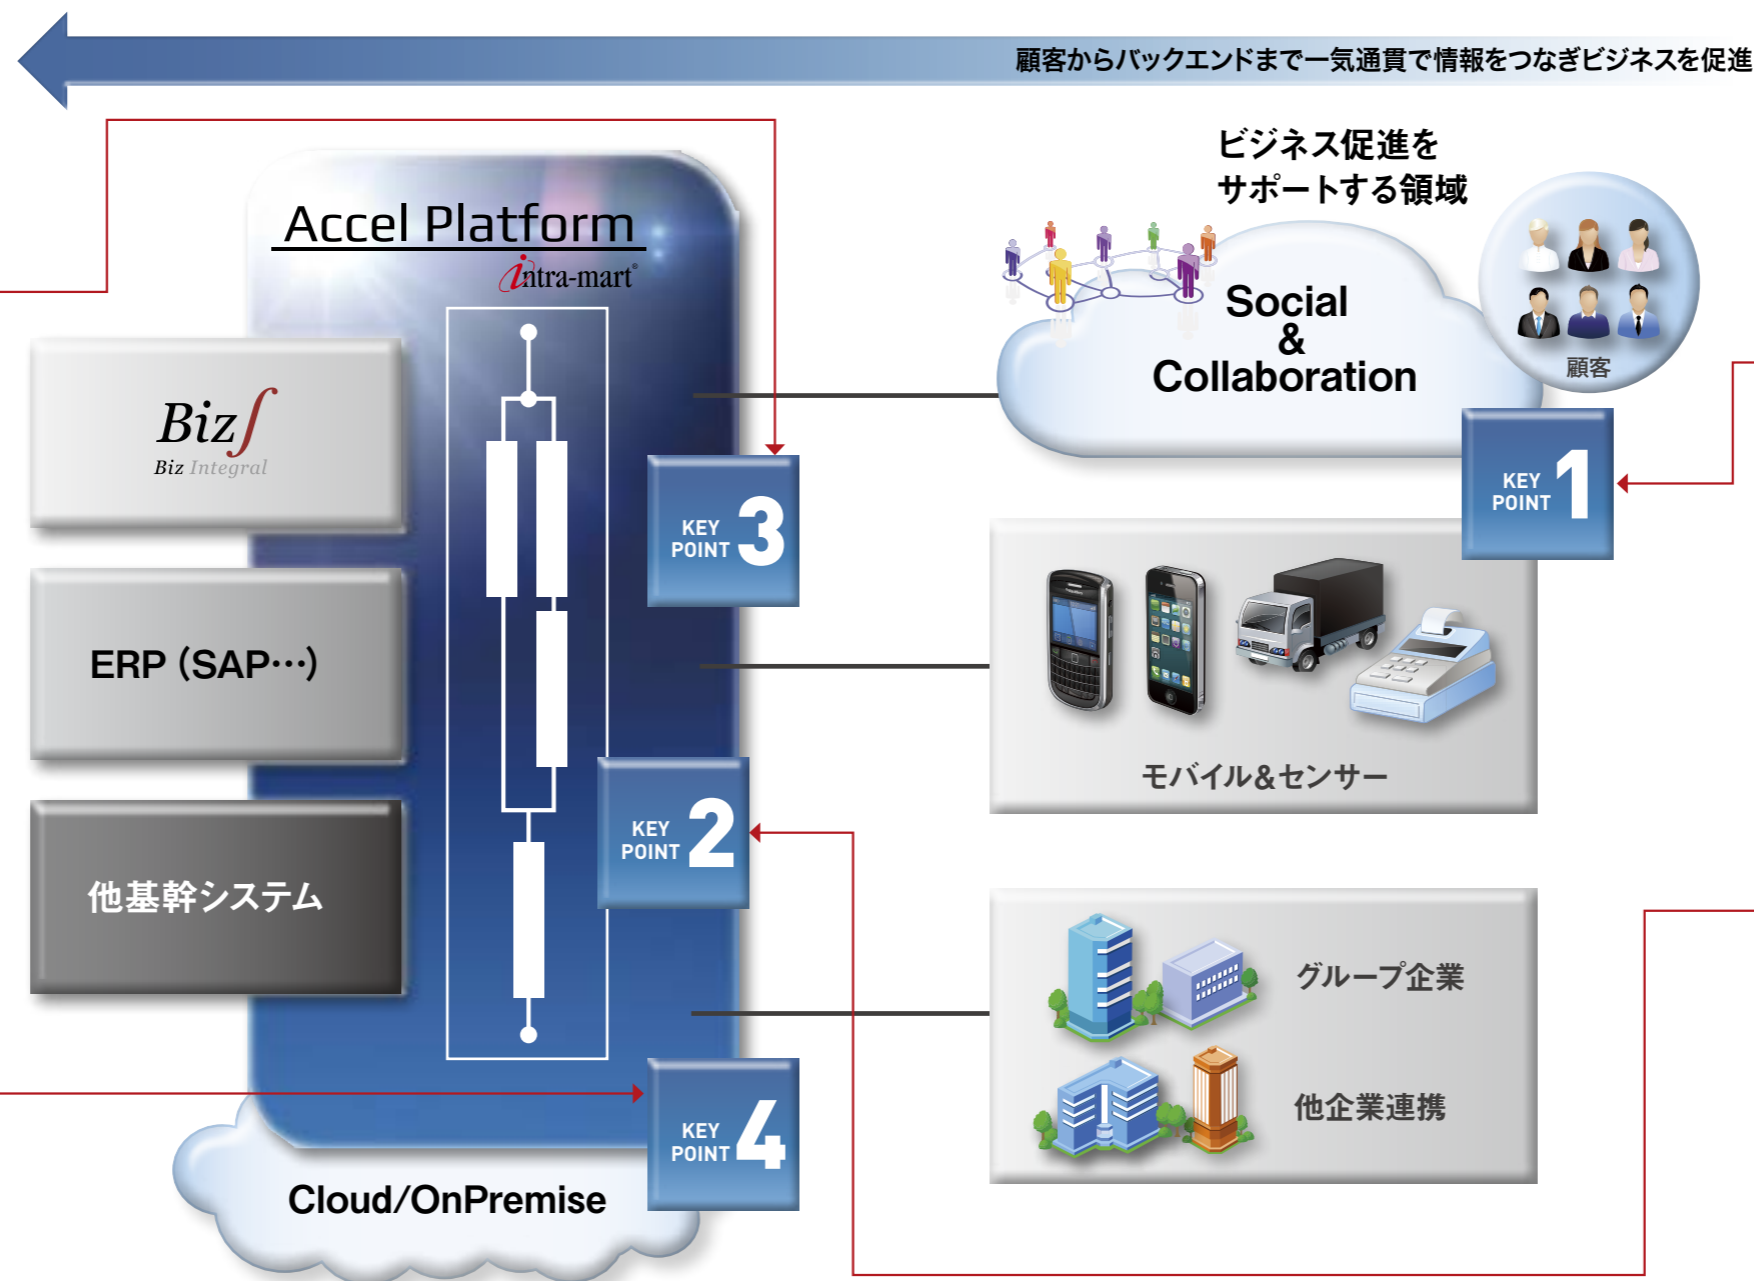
顧客からバックエンドまで一気通貫で情報をつなぎビジネスを促進

Accel Platform
intra-mart

Biz∫
Biz Integral

ERP (SAP…)

他基幹システム

KEY POINT 3

KEY POINT 2

KEY POINT 4

Cloud/OnPremise

ビジネス促進を
サポートする領域

Social
&
Collaboration

顧客

KEY POINT 1

モバイル&センサー

グループ企業

他企業連携